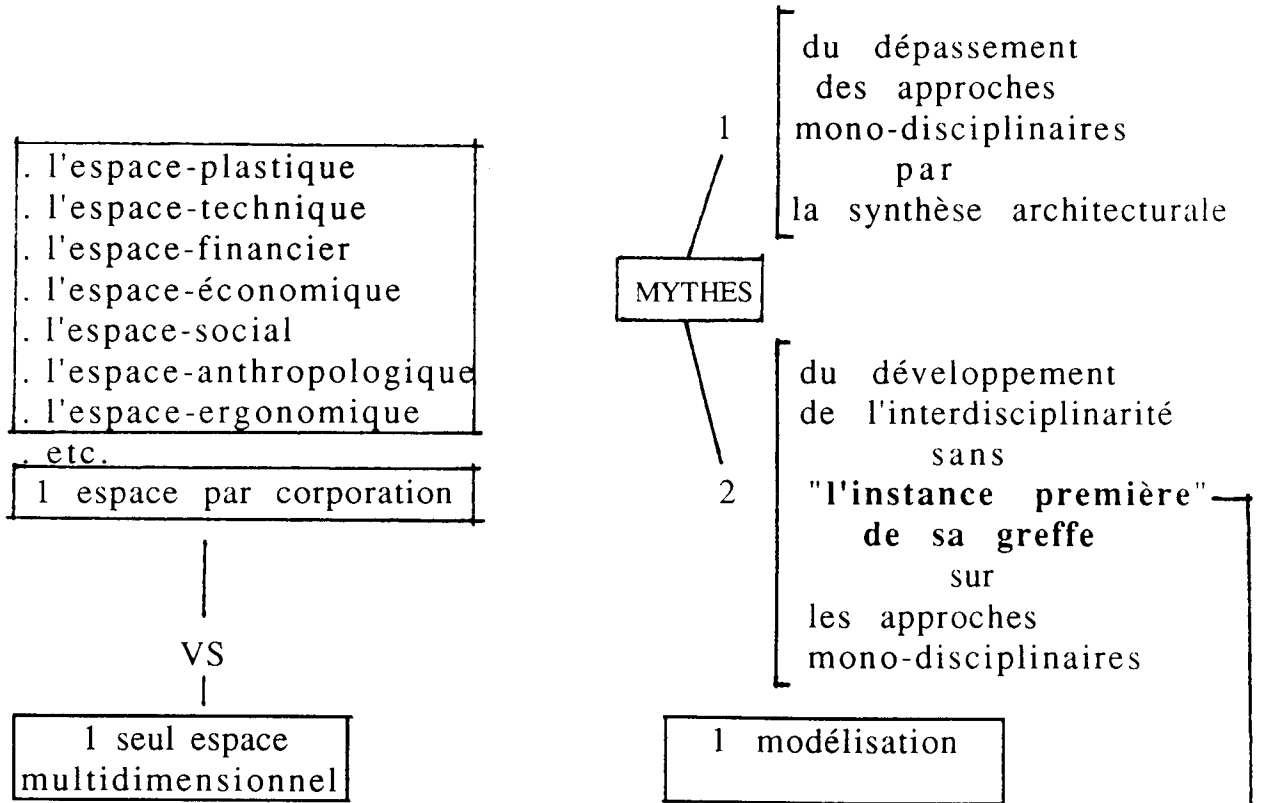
. l'espace-plastique
. l'espace-technique
. l'espace-financier
. l'espace-économique
. l'espace-social
. l'espace-anthropologique
. l'espace-ergonomique
. etc.

1 espace par corporation

VS

1 seul espace multidimensionnel

1

du dépassement des approches mono-disciplinaires par la synthèse architecturale

MYTHES

2

du développement de l'interdisciplinarité sans **"l'instance première" de sa greffe** sur les approches mono-disciplinaires

1 modélisation